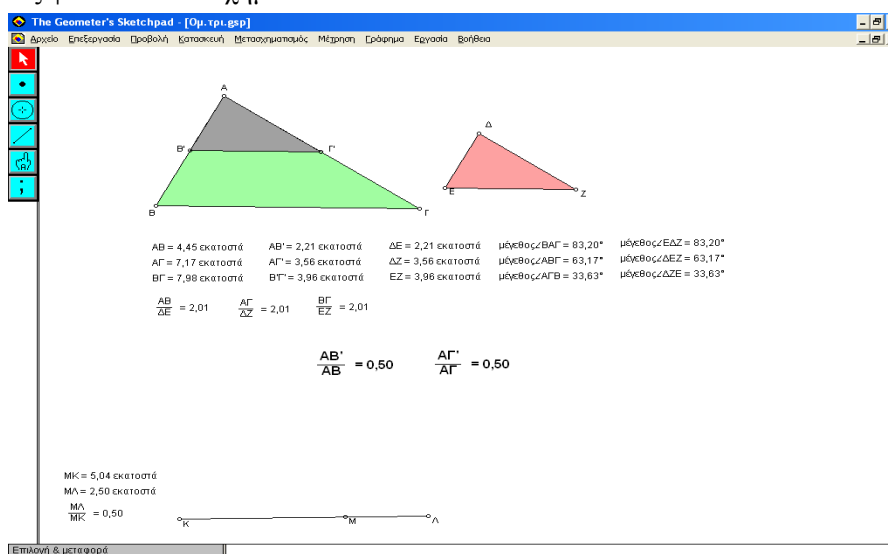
The Geometer's Sketchpad - [Ομ.τρι.gsp]

Αρχείο Επεξεργασία Προβολή Κατασκευή Μετασχηματισμός Μέτρηση Γράφημα Εργασία Βοήθεια

A
B' Γ'
B Γ
Δ
E Z

AB = 4,45 εκατοστά
AΓ = 7,17 εκατοστά
BΓ = 7,98 εκατοστά

AB' = 2,21 εκατοστά
AΓ' = 3,56 εκατοστά
B'Γ' = 3,96 εκατοστά

ΔE = 2,21 εκατοστά
ΔZ = 3,56 εκατοστά
EZ = 3,96 εκατοστά

μέγεθος∠BAΓ = 83,20°
μέγεθος∠ABΓ = 63,17°
μέγεθος∠AΓB = 33,63°

μέγεθος∠EΔZ = 83,20°
μέγεθος∠ΔEZ = 63,17°
μέγεθος∠ΔZE = 33,63°

$\frac{AB}{ΔE}$ = 2,01 $\frac{AΓ}{ΔZ}$ = 2,01 $\frac{BΓ}{EZ}$ = 2,01

$\frac{AB'}{AB}$ = 0,50 $\frac{AΓ'}{AΓ}$ = 0,50

MK = 5,04 εκατοστά
MΛ = 2,50 εκατοστά
$\frac{MΛ}{MK}$ = 0,50

K M Λ

Επιλογή & μεταφορά